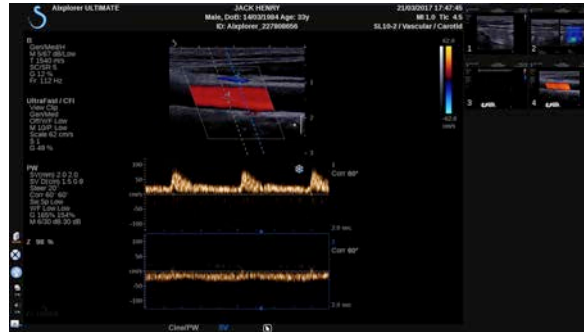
Aixplorer ULTIMATE
JACK HENRY
Male, DoB: 14/03/1984 Age: 33y
ID: Aixplorer_227808656
21/03/2017 17:47:45
MI 1.0 TIc 4.5
SL10-2 / Vascular / Carotid

B
Gen/Med/H
M 5/67 dB/Lite
T 1540 m/s
SC/SR 5
G 12 %
Fr 112 Hz

UltraFast / CFI
View Clip
Gen/Med
Off/Vf Low
M 10/P Low
Scale 62 cm/s
S 1
G 48 %

PW
SV(mm) 2.0 2.0
SV D(cm) 1.5 0.8
Steer 20°
Corr 60° 60°
Se Sp Low
WF Low Low
G 165% 154%
M 6/30 46 30 dB

Z 98 %

62.0
-62.0
cm/s

Corr 60°
Corr 60°
2.0 sec
3.0 sec

1
2
3
4

Cine/PW